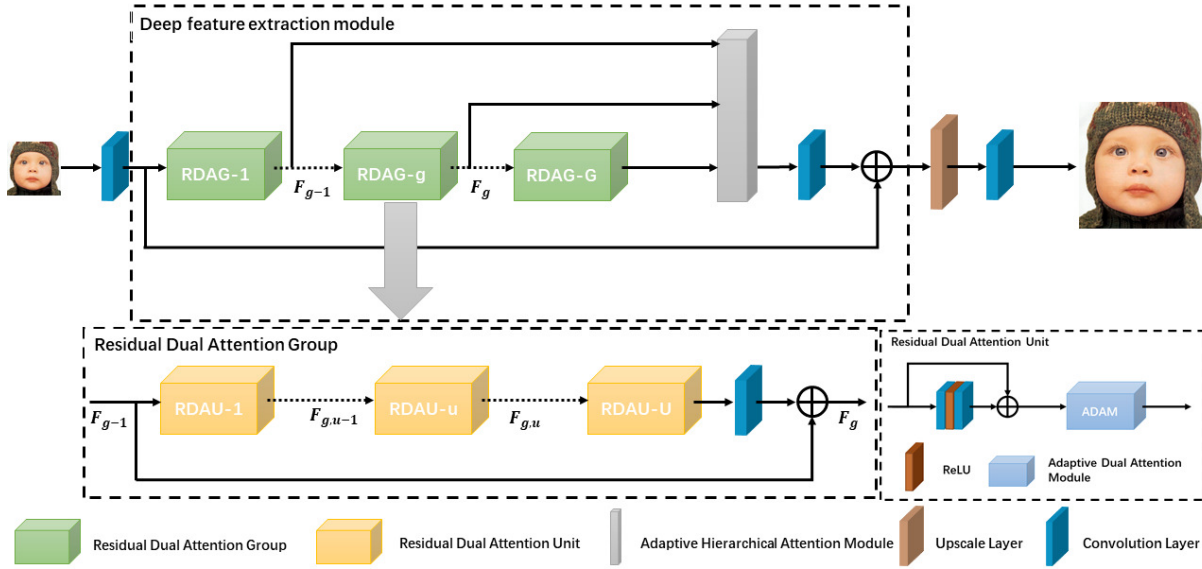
Deep feature extraction module

RDAG-1

$F_{g-1}$

RDAG-g

$F_g$

RDAG-G

Residual Dual Attention Group

$F_{g-1}$

RDAU-1

$F_{g,u-1}$

RDAU-u

$F_{g,u}$

RDAU-U

$F_g$

Residual Dual Attention Unit

ADAM

ReLU

Adaptive Dual Attention Module

Residual Dual Attention Group

Residual Dual Attention Unit

Adaptive Hierarchical Attention Module

Upscale Layer

Convolution Layer